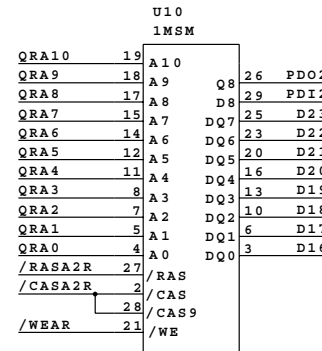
U10
1MSM

QRA10 19 A10
QRA9 18 A9
QRA8 17 A8
QRA7 15 A7
QRA6 14 A6
QRA5 12 A5
QRA4 11 A4
QRA3 8 A3
QRA2 7 A2
QRA1 5 A1
QRA0 4 A0
/RASA2R 27 /RAS
/CASA2R 2 /CAS
28 /CAS9
/WEAR 21 /WE

Q8 26 PDO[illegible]
D8 29 PDI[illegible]
DQ7 25 D2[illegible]
DQ6 23 D2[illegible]
DQ5 20 D2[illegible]
DQ4 16 D2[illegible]
DQ3 13 D1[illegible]
DQ2 10 D1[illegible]
DQ1 6 D1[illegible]
DQ0 3 D1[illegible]